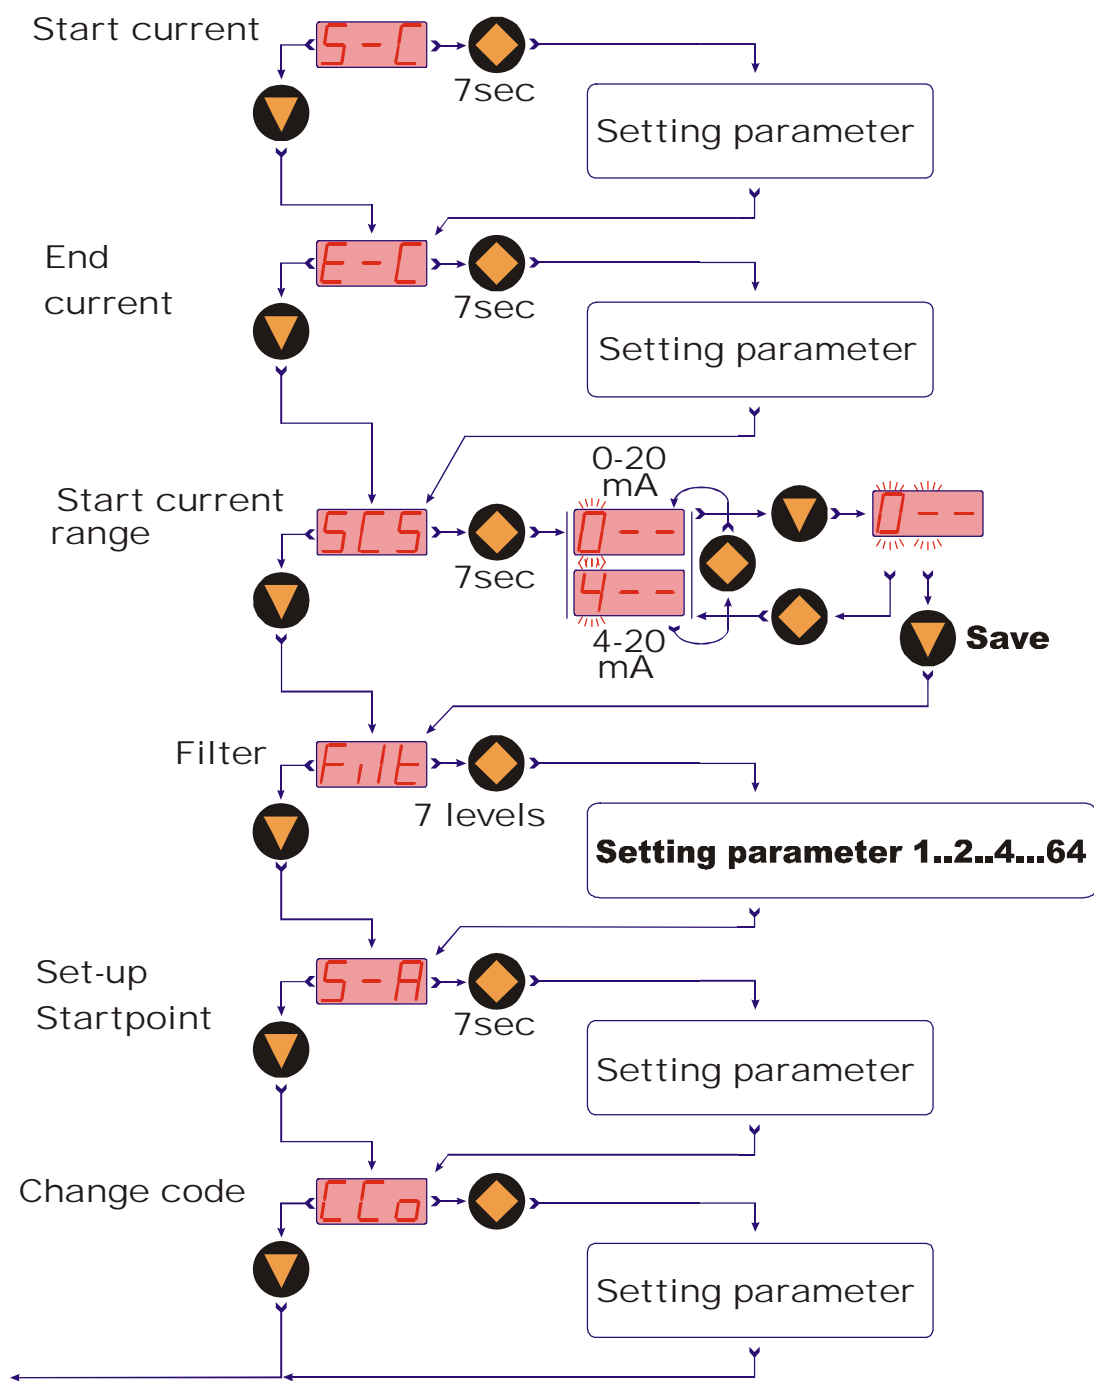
Start current

S-C

7sec

Setting parameter

End current

E-C

7sec

Setting parameter

Start current range

SCS

7sec

0-20 mA

0--

4--

4-20 mA

0--

Save

Filter

FiLt

7 levels

Setting parameter 1..2..4...64

Set-up Startpoint

S-A

7sec

Setting parameter

Change code

CCo

Setting parameter